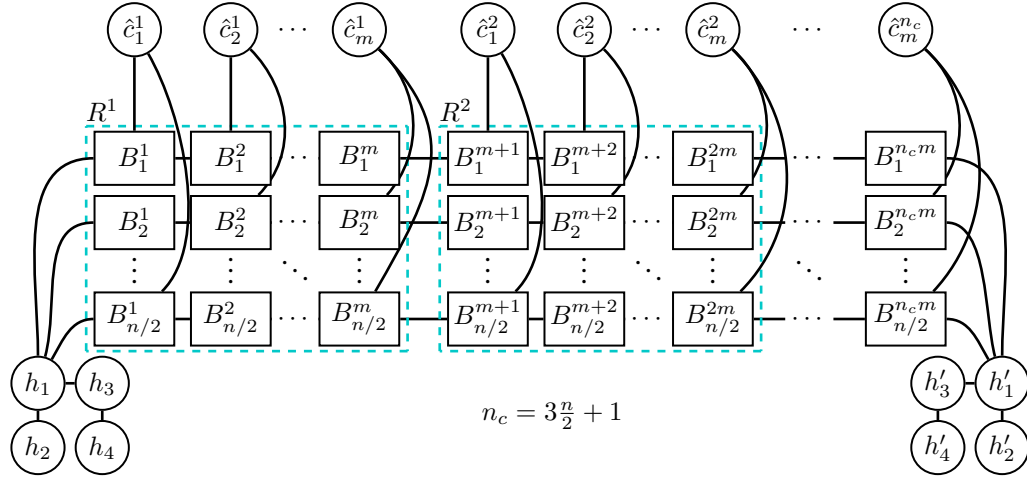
$\hat{c}_1^1$ $\hat{c}_2^1$ $\cdots$ $\hat{c}_m^1$ $\hat{c}_1^2$ $\hat{c}_2^2$ $\cdots$ $\hat{c}_m^2$ $\cdots$ $\hat{c}_m^{n_c}$

$R^1$ $R^2$

$B_1^1$ $B_1^2$ $\cdots$ $B_1^m$ $B_1^{m+1}$ $B_1^{m+2}$ $\cdots$ $B_1^{2m}$ $\cdots$ $B_1^{n_c m}$

$B_2^1$ $B_2^2$ $\cdots$ $B_2^m$ $B_2^{m+1}$ $B_2^{m+2}$ $\cdots$ $B_2^{2m}$ $\cdots$ $B_2^{n_c m}$

$\vdots$ $\vdots$ $\ddots$ $\vdots$ $\vdots$ $\vdots$ $\ddots$ $\vdots$ $\ddots$ $\vdots$

$B_{n/2}^1$ $B_{n/2}^2$ $\cdots$ $B_{n/2}^m$ $B_{n/2}^{m+1}$ $B_{n/2}^{m+2}$ $\cdots$ $B_{n/2}^{2m}$ $\cdots$ $B_{n/2}^{n_c m}$

$h_1$ $h_3$ $h_2$ $h_4$

$n_c = 3\frac{n}{2} + 1$

$h_3'$ $h_1'$ $h_4'$ $h_2'$